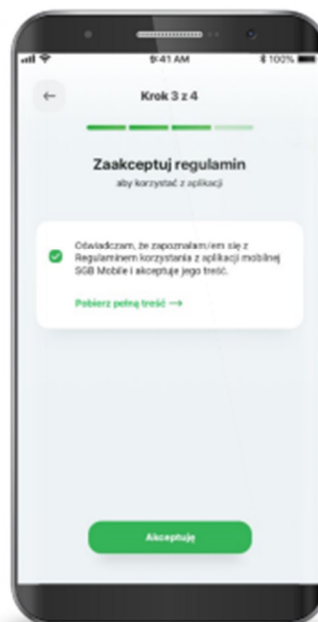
9:41 AM
100%

Krok 3 z 4

Zaakceptuj regulamin
aby korzystać z aplikacji

Oświadczam, że zapoznałam/em się z Regulaminem korzystania z aplikacji mobilnej SGB Mobile i akceptuję jego treść.

Pobierz pełną treść →

Akceptuję